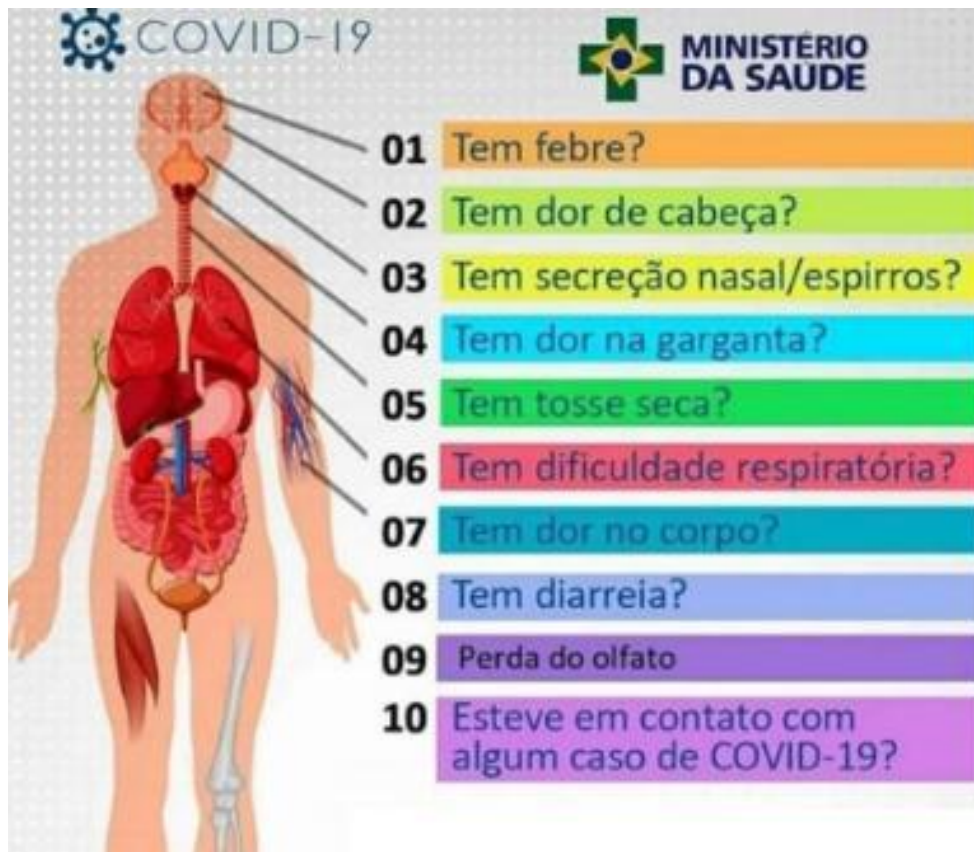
COVID-19

MINISTÉRIO DA SAÚDE

01 Tem febre?

02 Tem dor de cabeça?

03 Tem secreção nasal/espirros?

04 Tem dor na garganta?

05 Tem tosse seca?

06 Tem dificuldade respiratória?

07 Tem dor no corpo?

08 Tem diarreia?

09 Perda do olfato

10 Esteve em contato com algum caso de COVID-19?